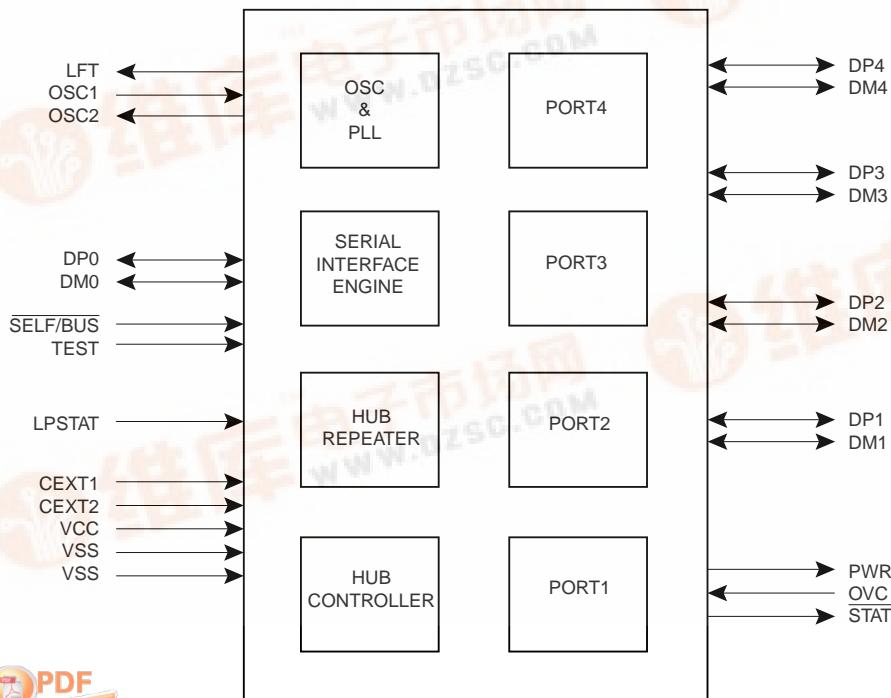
LFT
OSC1
OSC2

DP0
DM0
$\overline{\text{SELF/BUS}}$
TEST

LPSTAT

CEXT1
CEXT2
VCC
VSS
VSS

OSC
&
PLL

PORT4

SERIAL
INTERFACE
ENGINE

PORT3

HUB
REPEATER

PORT2

HUB
CONTROLLER

PORT1

DP4
DM4

DP3
DM3

DP2
DM2

DP1
DM1

PWR
$\overline{\text{OVC}}$
STAT

www.dzsc.com

PDF